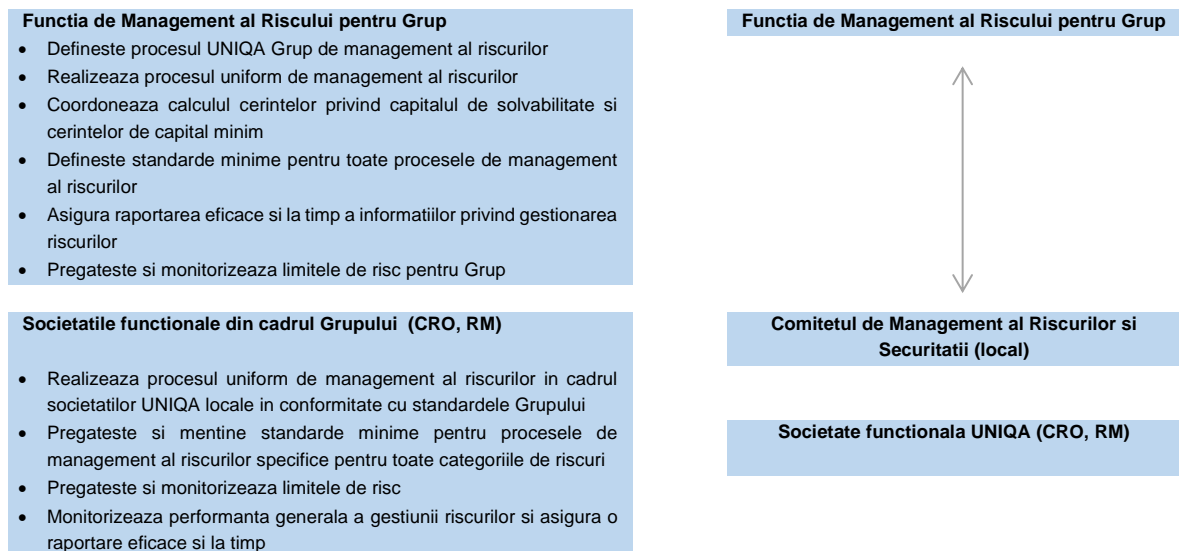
**Functia de Management al Riscului pentru Grup**

- Defineste procesul UNIQA Grup de management al riscurilor
- Realizeaza procesul uniform de management al riscurilor
- Coordoneaza calculul cerintelor privind capitalul de solvabilitate si cerintelor de capital minim
- Defineste standarde minime pentru toate procesele de management al riscurilor
- Asigura raportarea eficace si la timp a informatiilor privind gestionarea riscurilor
- Pregateste si monitorizeaza limitele de risc pentru Grup

**Societatile functionale din cadrul Grupului (CRO, RM)**

- Realizeaza procesul uniform de management al riscurilor in cadrul societatilor UNIQA locale in conformitate cu standardele Grupului
- Pregateste si mentine standarde minime pentru procesele de management al riscurilor specifice pentru toate categoriile de riscuri
- Pregateste si monitorizeaza limitele de risc
- Monitorizeaza performanta generala a gestiunii riscurilor si asigura o raportare eficace si la timp

**Functia de Management al Riscului pentru Grup**

**Comitetul de Management al Riscurilor si Securitatii (local)**

**Societate functionala UNIQA (CRO, RM)**